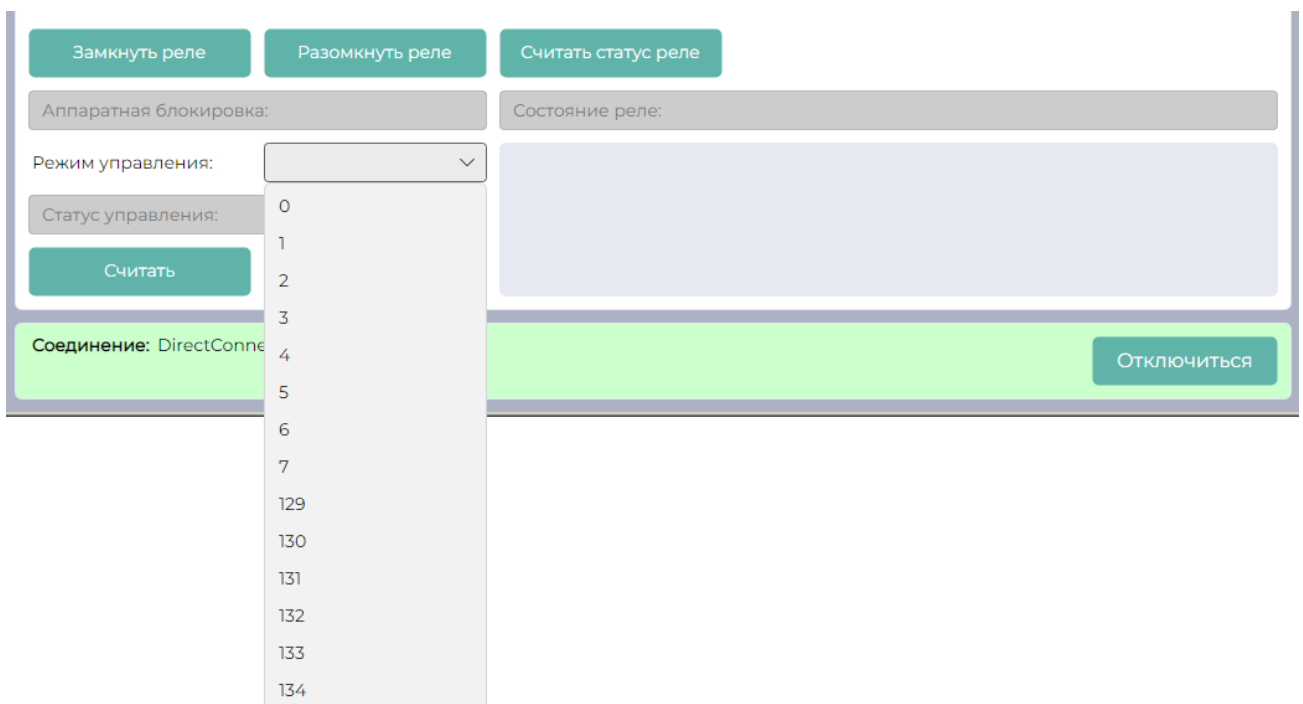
Замкнуть реле

Разомкнуть реле

Считать статус реле

Аппаратная блокировка:

Состояние реле:

Режим управления:

Статус управления:

Считать

0
1
2
3
4
5
6
7
129
130
131
132
133
134

Соединение: DirectConne

Отключиться